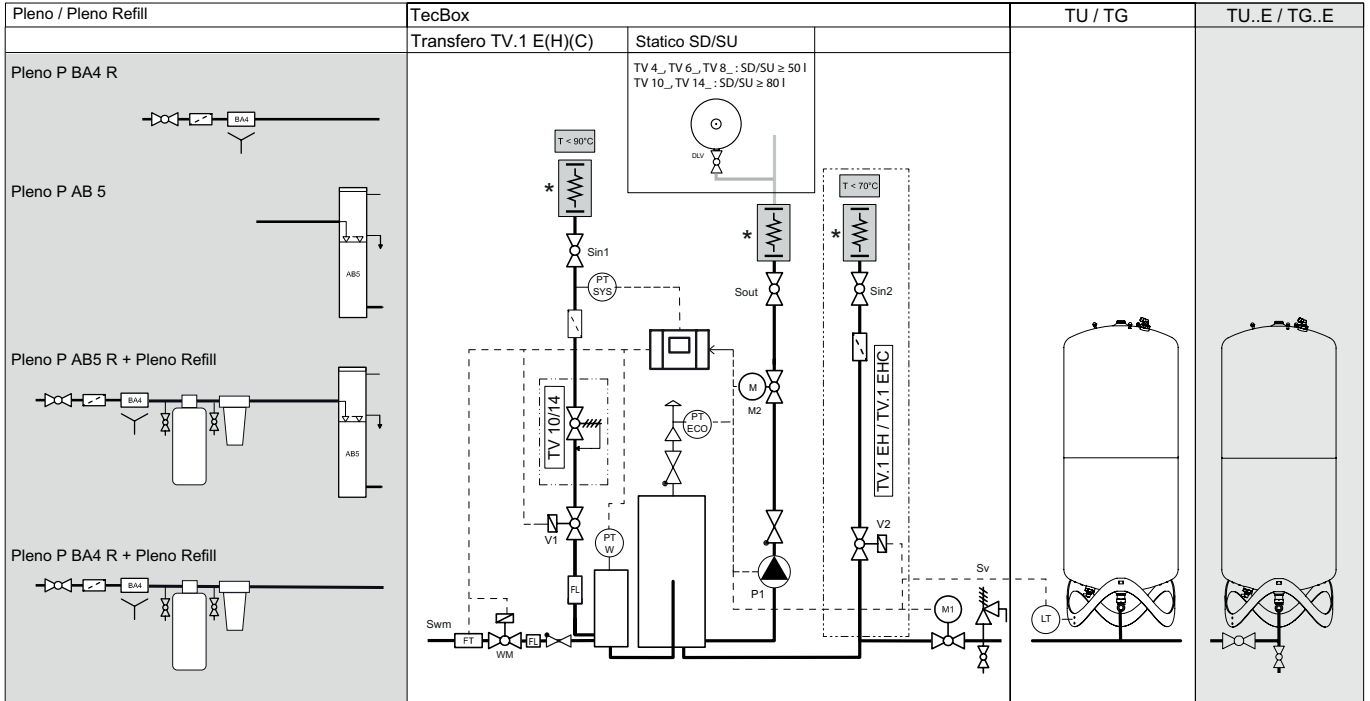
Pleno / Pleno Refill

TecBox

TU / TG

TU..E / TG..E

Transfero TV.1 E(H)(C)

Statico SD/SU

Pleno P BA4 R

BA4

Pleno P AB 5

AB5

Pleno P AB5 R + Pleno Refill

BA4

AB5

Pleno P BA4 R + Pleno Refill

BA4

TV 4_, TV 6_, TV 8_ : SD/SU ≥ 50 l
TV 10_, TV 14_: SD/SU ≥ 80 l

DLV

T < 90°C

*

Sin1

PT SYS

TV 10/14

V1

PT W

FL

Swm

FT

WM

FL

PT ECO

*

Sout

M

M2

P1

T < 70°C

*

Sin2

TV.1 EH / TV.1 EHC

V2

M1

Sv

LT